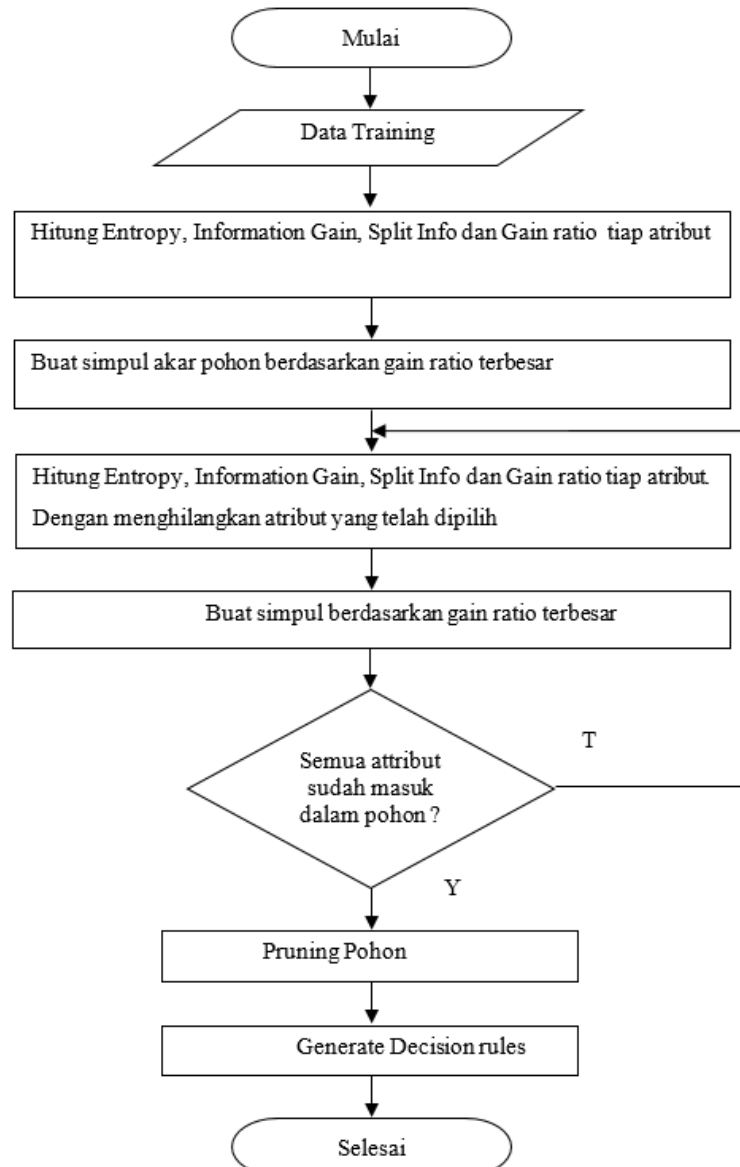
Mulai

Data Training

Hitung Entropy, Information Gain, Split Info dan Gain ratio tiap atribut

Buat simpul akar pohon berdasarkan gain ratio terbesar

Hitung Entropy, Information Gain, Split Info dan Gain ratio tiap atribut. Dengan menghilangkan atribut yang telah dipilih

Buat simpul berdasarkan gain ratio terbesar

Semua attribut sudah masuk dalam pohon ?

T

Y

Pruning Pohon

Generate Decision rules

Selesai